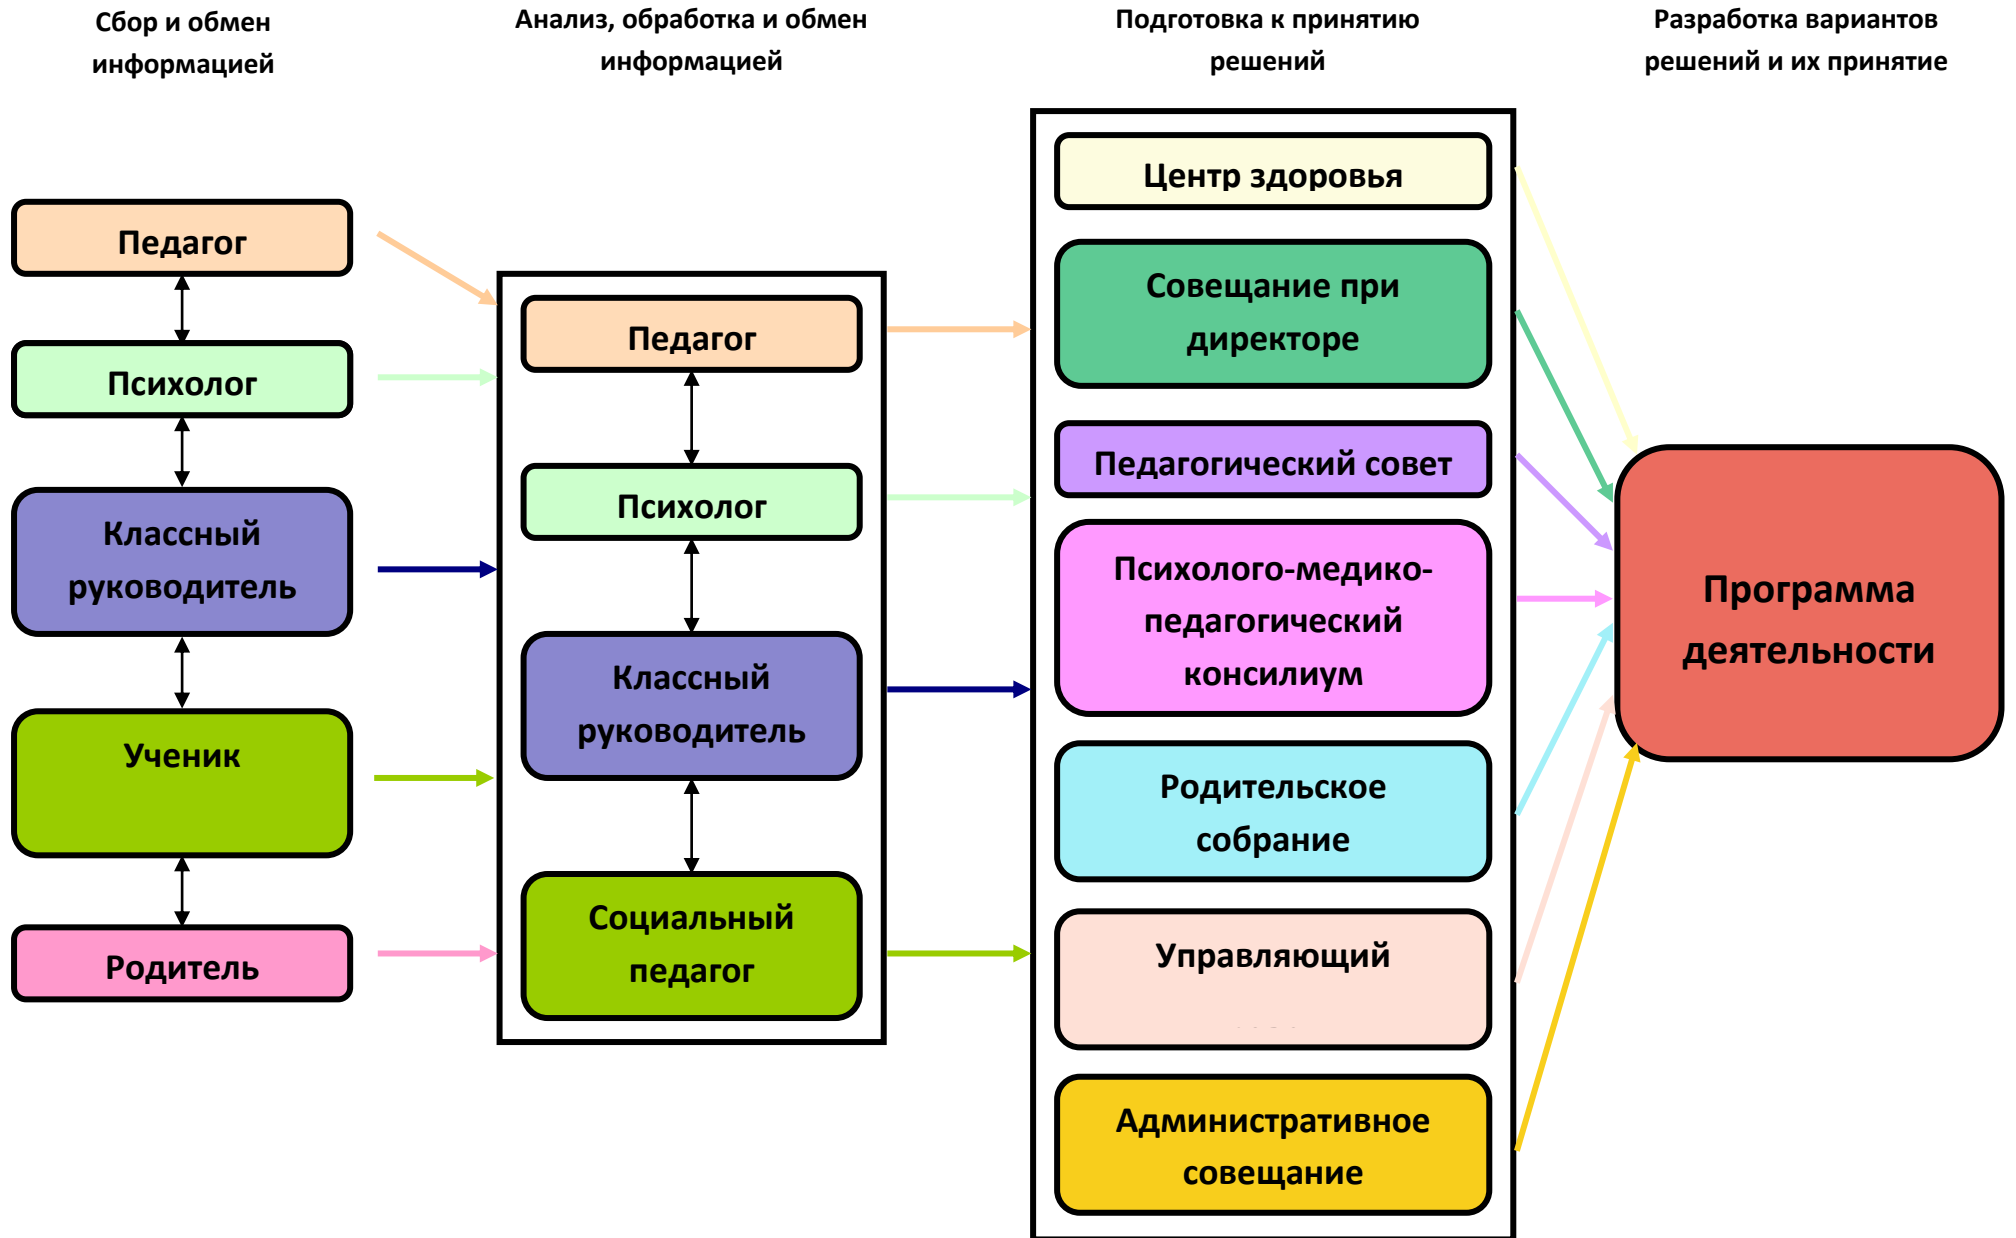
Сбор и обмен информацией

Анализ, обработка и обмен информацией

Подготовка к принятию решений

Разработка вариантов решений и их принятие

Педагог

Психолог

Классный руководитель

Ученик

Родитель

Педагог

Психолог

Классный руководитель

Социальный педагог

Центр здоровья

Совещание при директоре

Педагогический совет

Психолого-медико-педагогический консилиум

Родительское собрание

Управляющий

Административное совещание

Программа деятельности